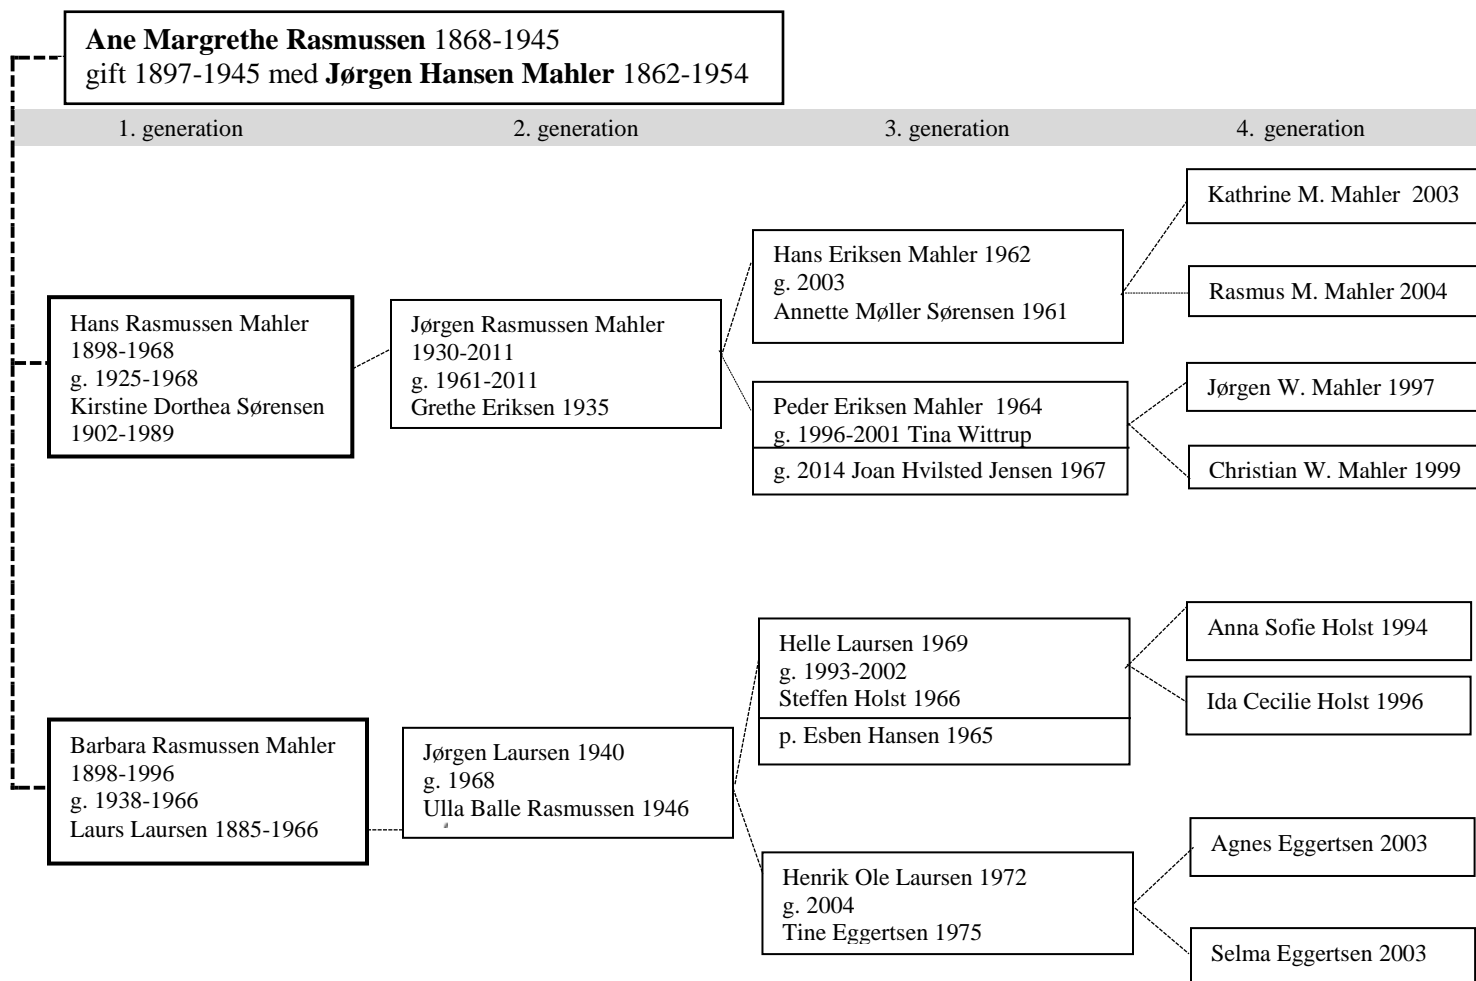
**Ane Margrethe Rasmussen** 1868-1945
gift 1897-1945 med **Jørgen Hansen Mahler** 1862-1954

1. generation
2. generation
3. generation
4. generation

Kathrine M. Mahler 2003

Rasmus M. Mahler 2004

Hans Eriksen Mahler 1962
g. 2003
Annette Møller Sørensen 1961

Hans Rasmussen Mahler
1898-1968
g. 1925-1968
Kirstine Dorthea Sørensen
1902-1989

Jørgen Rasmussen Mahler
1930-2011
g. 1961-2011
Grethe Eriksen 1935

Peder Eriksen Mahler 1964
g. 1996-2001 Tina Wittrup

g. 2014 Joan Hvilsted Jensen 1967

Jørgen W. Mahler 1997

Christian W. Mahler 1999

Anna Sofie Holst 1994

Helle Laursen 1969
g. 1993-2002
Steffen Holst 1966

p. Esben Hansen 1965

Ida Cecilie Holst 1996

Barbara Rasmussen Mahler
1898-1996
g. 1938-1966
Laurs Laursen 1885-1966

Jørgen Laursen 1940
g. 1968
Ulla Balle Rasmussen 1946

Agnes Eggertsen 2003

Henrik Ole Laursen 1972
g. 2004
Tine Eggertsen 1975

Selma Eggertsen 2003